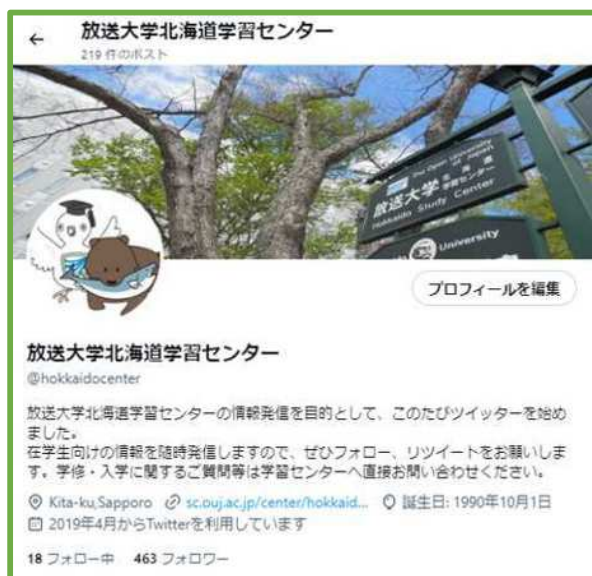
←
放送大学北海道学習センター
219 件のポスト

The Open University of Japan
放送大学 北海道 学習センター
Hokkaido Study Center
University

プロフィールを編集

放送大学北海道学習センター
@hokkaidocenter

放送大学北海道学習センターの情報発信を目的として、このたびツイッターを始めました。
在学生向けの情報を随時発信しますので、ぜひフォロー、リツイートをお願いします。学修・入学に関するご質問等は学習センターへ直接お問い合わせください。

Kita-ku,Sapporo　sc.ouj.ac.jp/center/hokkaid...　誕生日: 1990年10月1日
2019年4月からTwitterを利用しています

18 フォロー中　463 フォロワー